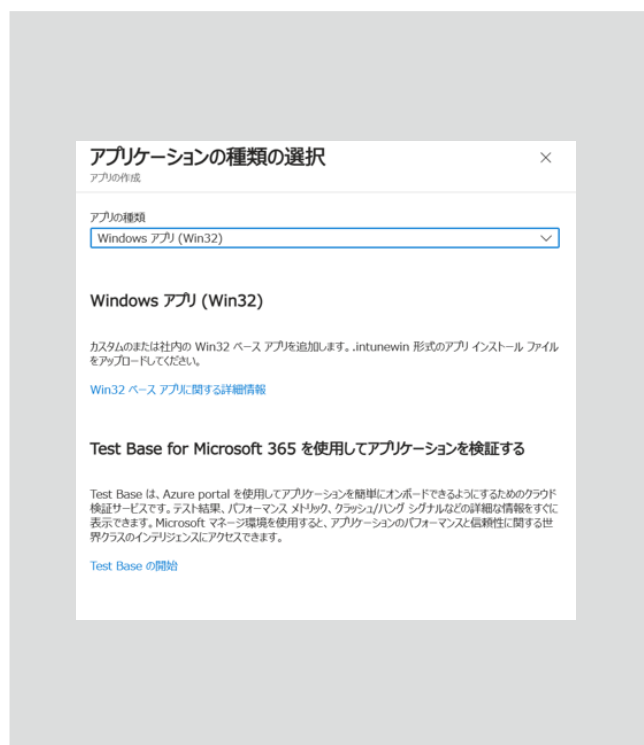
アプリケーションの種類の選択

アプリの作成

×

アプリの種類

Windows アプリ (Win32)

Windows アプリ (Win32)

カスタムのまたは社内の Win32 ベース アプリを追加します。.intunewin 形式のアプリ インストール ファイルをアップロードしてください。

Win32 ベース アプリに関する詳細情報

Test Base for Microsoft 365 を使用してアプリケーションを検証する

Test Base は、Azure portal を使用してアプリケーションを簡単にオンボードできるようにするためのクラウド検証サービスです。テスト結果、パフォーマンス メトリック、クラッシュ/ハング シグナルなどの詳細な情報をすぐに表示できます。Microsoft マネージ環境を使用すると、アプリケーションのパフォーマンスと信頼性に関する世界クラスのインテリジェンスにアクセスできます。

Test Base の開始